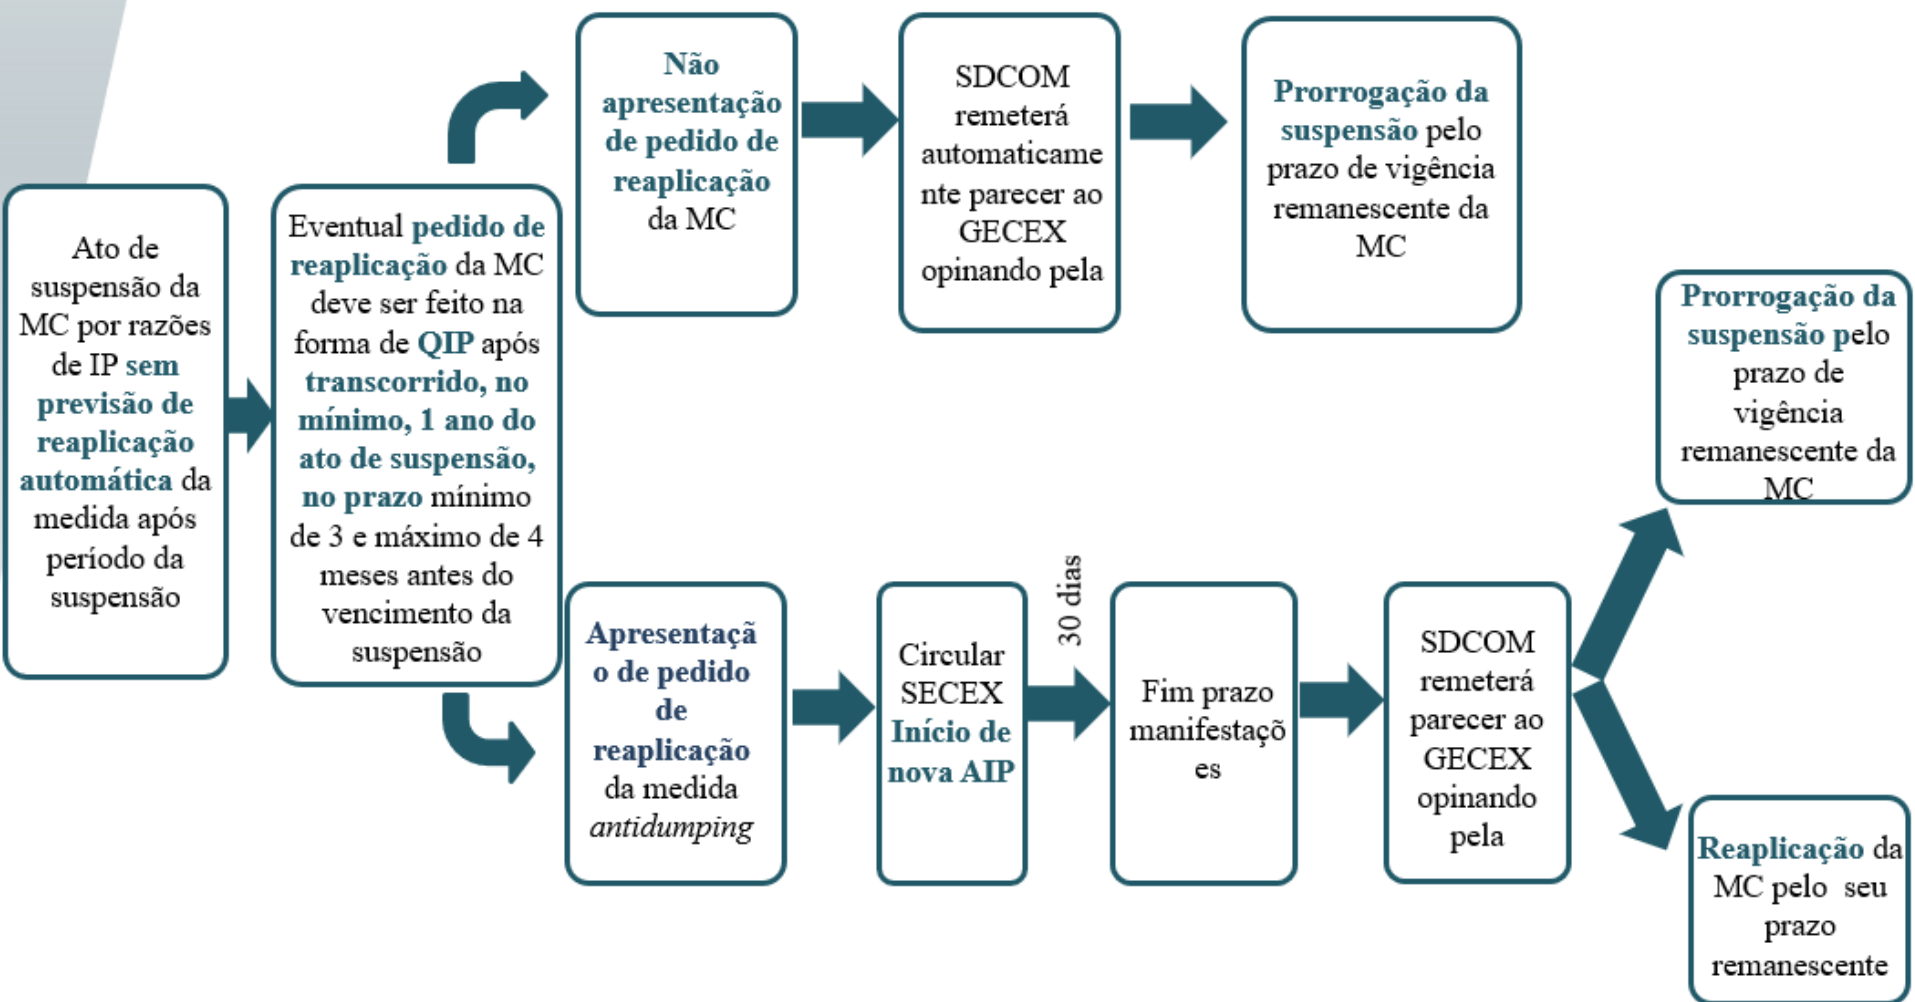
Ato de suspensão da MC por razões de IP sem previsão de reaplicação automática da medida após período da suspensão

Eventual pedido de reaplicação da MC deve ser feito na forma de QIP após transcorrido, no mínimo, 1 ano do ato de suspensão, no prazo mínimo de 3 e máximo de 4 meses antes do vencimento da suspensão

Não apresentação de pedido de reaplicação da MC

SDCOM remeterá automaticamente parecer ao GECEX opinando pela

Prorrogação da suspensão pelo prazo de vigência remanescente da MC

Apresentação de pedido de reaplicação da medida antidumping

Circular SECEX Início de nova AIP

30 dias

Fim prazo manifestações

SDCOM remeterá parecer ao GECEX opinando pela

Prorrogação da suspensão pelo prazo de vigência remanescente da MC

Reaplicação da MC pelo seu prazo remanescente